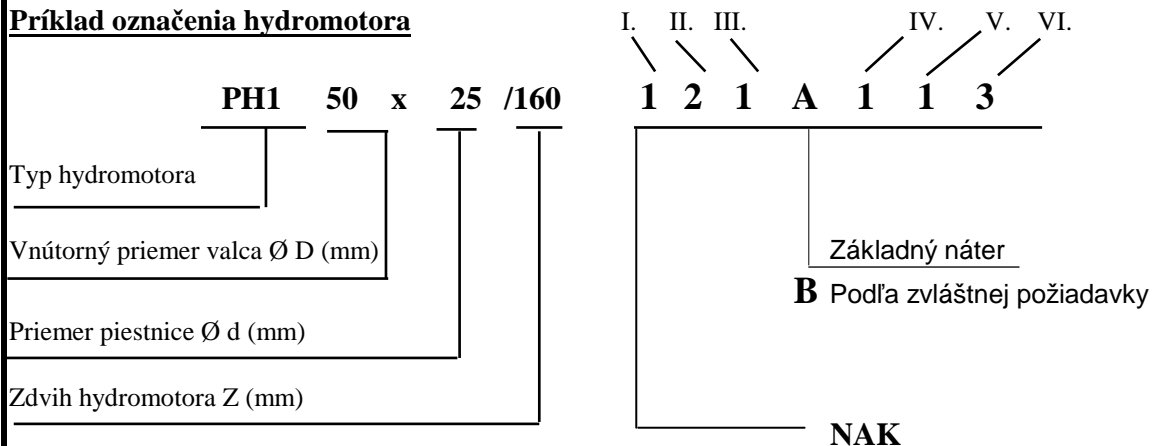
**Príklad označenia hydromotora**

I. II. III. IV. V. VI.

PH1 50 x 25 /160 1 2 1 A 1 1 3

Typ hydromotora

Vnútorný priemer valca Ø D (mm)

Priemer piestnice Ø d (mm)

Zdvih hydromotora Z (mm)

Základný náter

**B** Podľa zvláštnej požiadavky

NAK